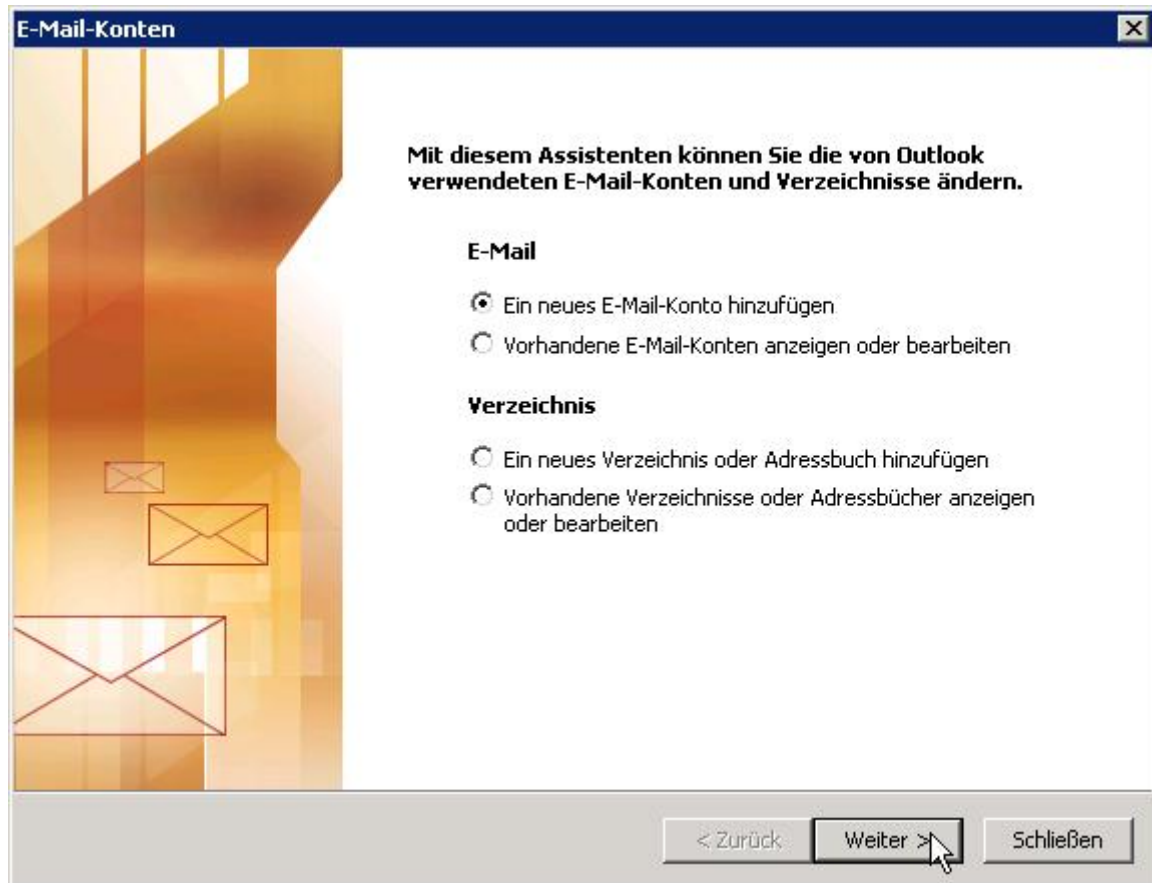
E-Mail-Konten

Mit diesem Assistenten können Sie die von Outlook verwendeten E-Mail-Konten und Verzeichnisse ändern.

E-Mail

Ein neues E-Mail-Konto hinzufügen

Vorhandene E-Mail-Konten anzeigen oder bearbeiten

Verzeichnis

Ein neues Verzeichnis oder Adressbuch hinzufügen

Vorhandene Verzeichnisse oder Adressbücher anzeigen oder bearbeiten

< Zurück

Weiter >

Schließen